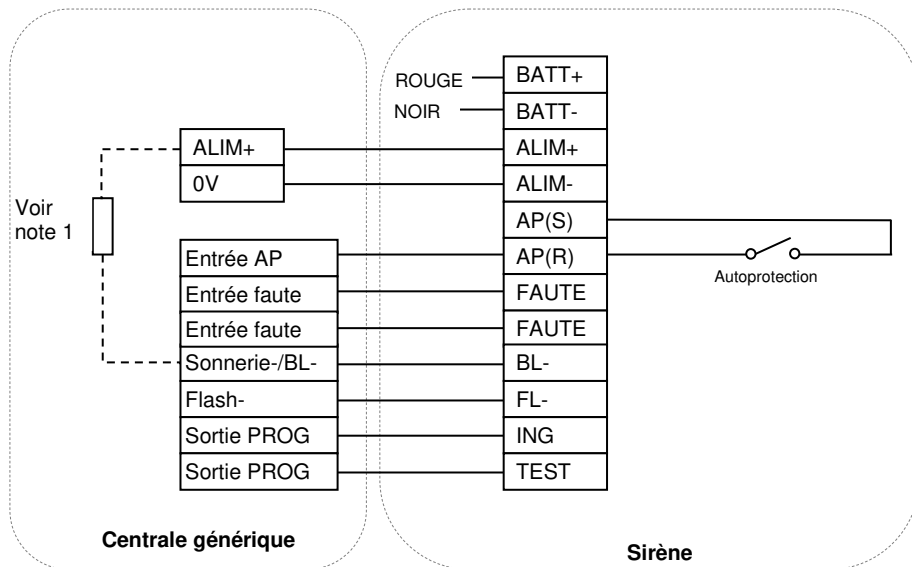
ROUGE
NOIR

BATT+
BATT-
ALIM+
ALIM-
AP(S)
AP(R)
FAUTE
FAUTE
BL-
FL-
ING
TEST

Voir note 1

ALIM+
0V

Entrée AP
Entrée faute
Entrée faute
Sonnerie-/BL-
Flash-
Sortie PROG
Sortie PROG

Autoprotection

Centrale générique

Sirène